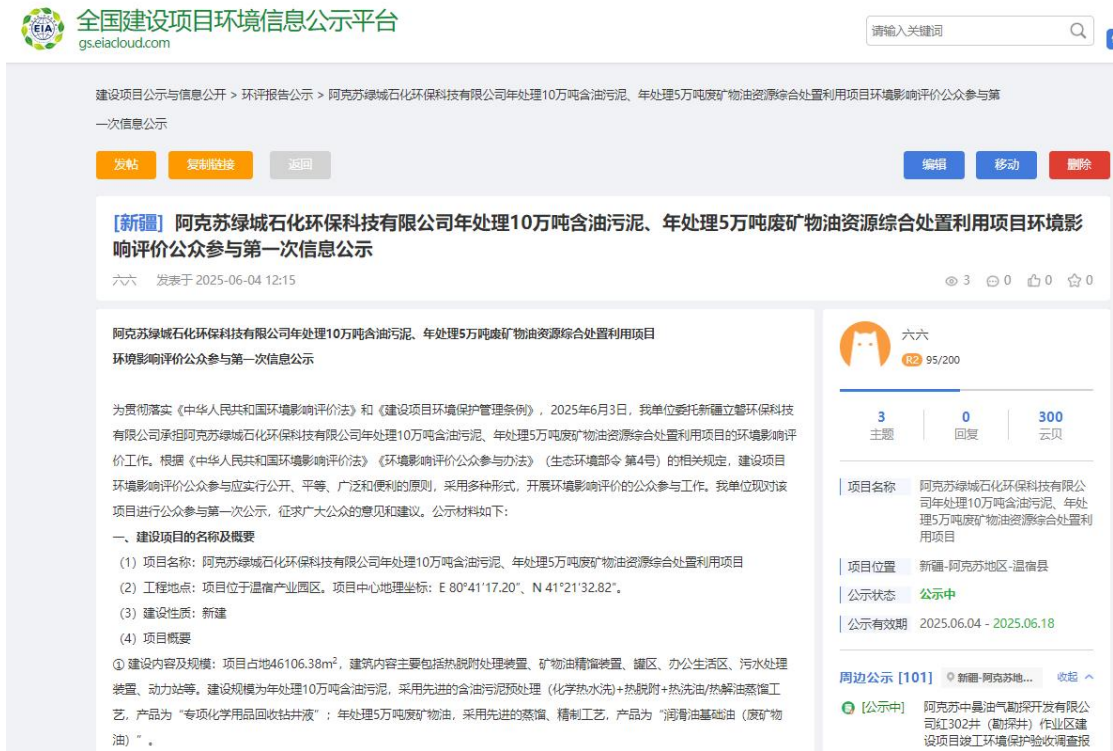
全国建设项目环境信息公示平台
gs.eiacloud.com

请输入关键词

建设项目公示与信息公开 > 环评报告公示 > 阿克苏绿城石化环保科技有限公司年处理10万吨含油污泥、年处理5万吨废矿物油资源综合处置利用项目环境影响评价公众参与第一次信息公示

发帖　复制链接　返回　编辑　移动　删除

[新疆] 阿克苏绿城石化环保科技有限公司年处理10万吨含油污泥、年处理5万吨废矿物油资源综合处置利用项目环境影响评价公众参与第一次信息公示

六六　发表于 2025-06-04 12:15　3　0　0　0

阿克苏绿城石化环保科技有限公司年处理10万吨含油污泥、年处理5万吨废矿物油资源综合处置利用项目
环境影响评价公众参与第一次信息公示

为贯彻落实《中华人民共和国环境影响评价法》和《建设项目环境保护管理条例》，2025年6月3日，我单位委托新疆立磐环保科技有限公司承担阿克苏绿城石化环保科技有限公司年处理10万吨含油污泥、年处理5万吨废矿物油资源综合处置利用项目的环境影响评价工作。根据《中华人民共和国环境影响评价法》《环境影响评价公众参与办法》（生态环境部令 第4号）的相关规定，建设项目环境影响评价公众参与应实行公开、平等、广泛和便利的原则，采用多种形式，开展环境影响评价的公众参与工作。我单位现对该项目进行公众参与第一次公示，征求广大公众的意见和建议。公示材料如下：

一、建设项目的名称及概要

（1）项目名称：阿克苏绿城石化环保科技有限公司年处理10万吨含油污泥、年处理5万吨废矿物油资源综合处置利用项目

（2）工程地点：项目位于温宿产业园区。项目中心地理坐标：E 80°41'17.20"、N 41°21'32.82"。

（3）建设性质：新建

（4）项目概要

① 建设内容及规模：项目占地46106.38$m^2$，建筑内容主要包括热脱附处理装置、矿物油精馏装置、罐区、办公生活区、污水处理装置、动力站等。建设规模为年处理10万吨含油污泥，采用先进的含油污泥预处理（化学热水洗）+热脱附+热洗油/热解油蒸馏工艺，产品为“专项化学用品回收钻井液”；年处理5万吨废矿物油，采用先进的蒸馏、精制工艺，产品为“润滑油基础油（废矿物油）”。

六六
R2 95/200

3 主题　0 回复　300 云贝

项目名称　阿克苏绿城石化环保科技有限公司年处理10万吨含油污泥、年处理5万吨废矿物油资源综合处置利用项目
项目位置　新疆-阿克苏地区-温宿县
公示状态　公示中
公示有效期　2025.06.04 - 2025.06.18

周边公示 [101]　新疆-阿克苏地...　收起
[公示中]　阿克苏中曩油气勘探开发有限公司红302井（勘探井）作业区建设项目竣工环境保护验收调查报